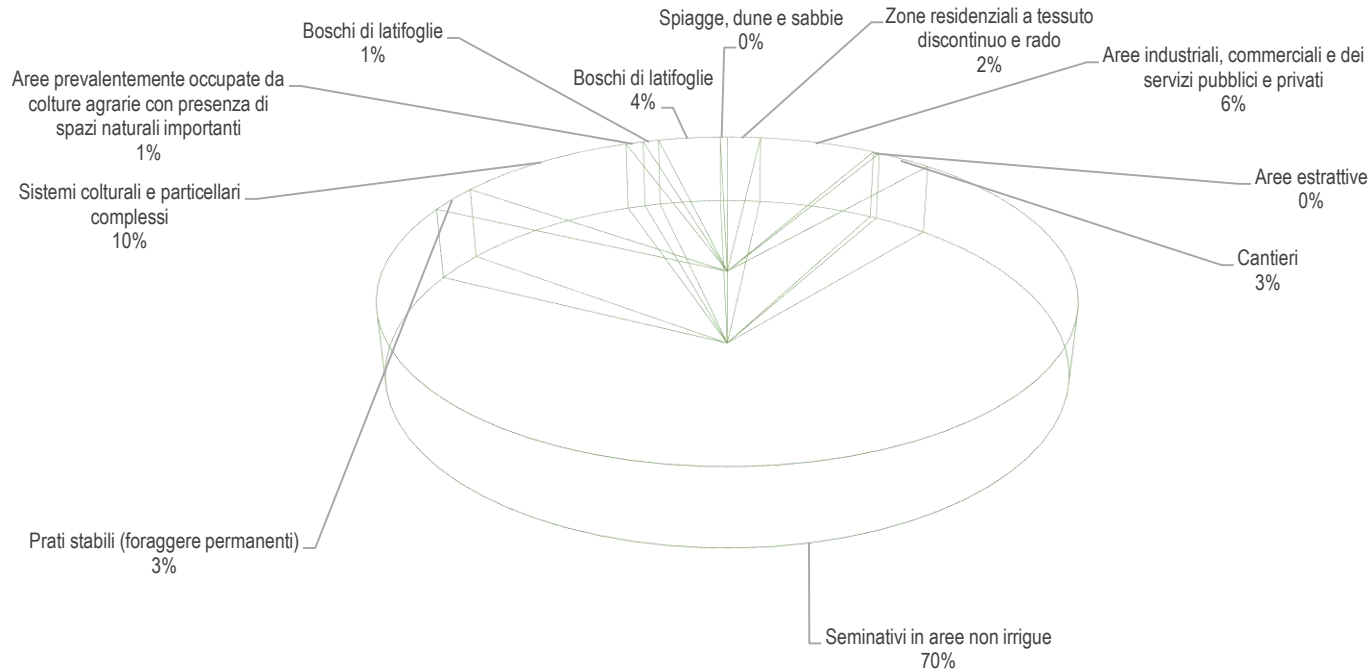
Boschi di latifoglie
1%

Spiagge, dune e sabbie
0%

Zone residenziali a tessuto discontinuo e rado
2%

Aree industriali, commerciali e dei servizi pubblici e privati
6%

Aree prevalentemente occupate da colture agrarie con presenza di spazi naturali importanti
1%

Boschi di latifoglie
4%

Sistemi colturali e particellari complessi
10%

Aree estrattive
0%

Cantieri
3%

Prati stabili (foraggere permanenti)
3%

Seminativi in aree non irrigue
70%